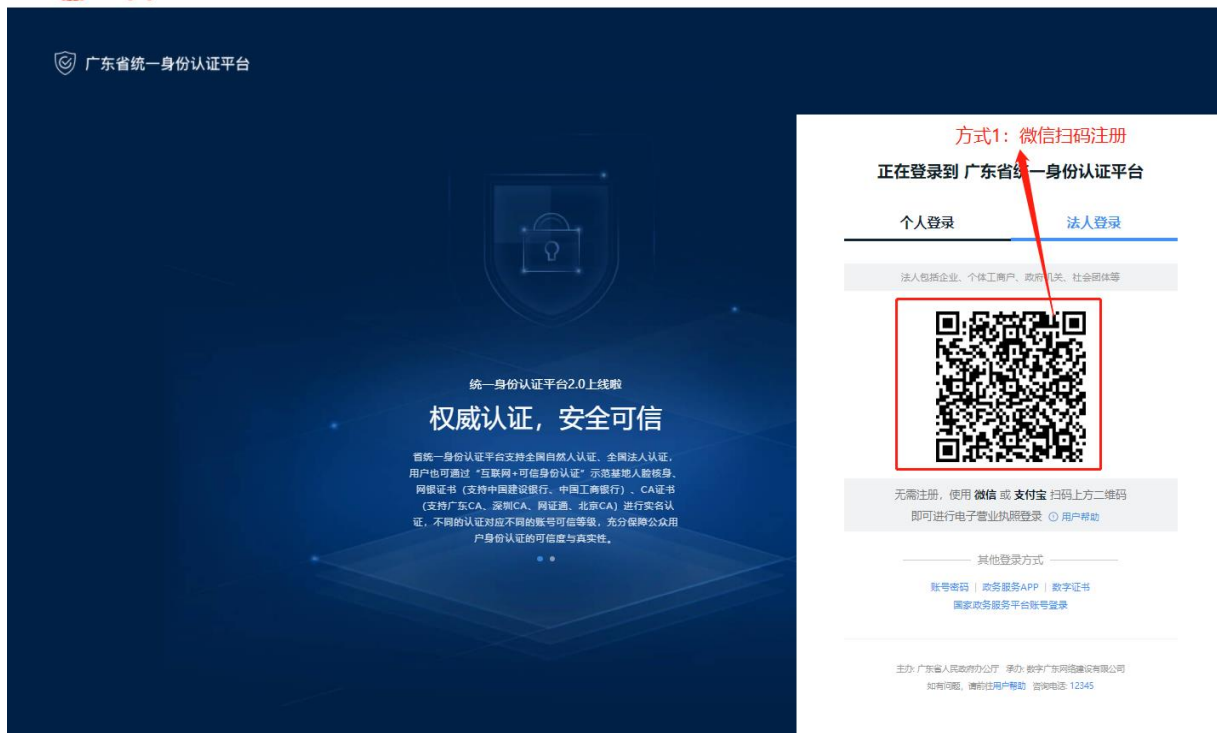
广东省统一身份认证平台

统一身份认证平台2.0上线啦

权威认证，安全可信

省统一身份认证平台支持全国自然人认证、全国法人认证，用户也可通过“互联网+可信身份认证”示范基地人脸核身、网银证书（支持中国建设银行、中国工商银行）、CA证书（支持广东CA、深圳CA、网证通、北京CA）进行实名认证，不同的认证对应不同的账号可信等级，充分保障公众用户身份认证的可信度与真实性。

方式1：微信扫码注册

正在登录到 广东省统一身份认证平台

个人登录 法人登录

法人包括企业、个体工商户、政府机关、社会团体等

无需注册，使用 微信 或 支付宝 扫码上方二维码
即可进行电子营业执照登录 用户帮助

其他登录方式

账号密码 | 政务服务APP | 数字证书
国家政务服务平台账号登录

主办: 广东省人民政府办公厅 承办: 数字广东网络建设有限公司
如有问题，请前往用户帮助 咨询电话: 12345